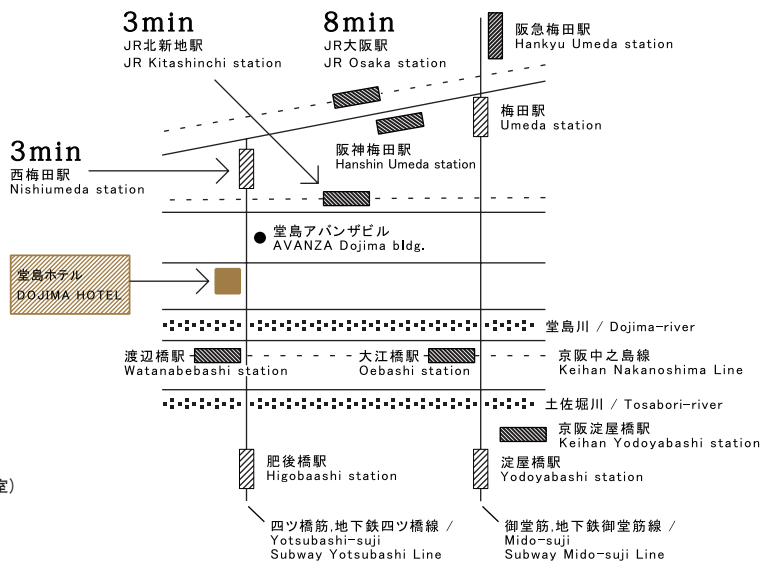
3min
JR北新地駅
JR Kitashinchi station

8min
JR大阪駅
JR Osaka station

阪急梅田駅
Hankyu Umeda station

梅田駅
Umeda station

3min
西梅田駅
Nishiumeda station

阪神梅田駅
Hanshin Umeda station

堂島アバンザビル
AVANZA Dojima bldg.

堂島ホテル
DOJIMA HOTEL

堂島川 / Dojima-river

渡辺橋駅
Watanabebashi station

大江橋駅
Oebashi station

京阪中之島線
Keihan Nakanoshima Line

土佐堀川 / Tosabori-river

京阪淀屋橋駅
Keihan Yodoyabashi station

肥後橋駅
Higobaashi station

淀屋橋駅
Yodoyabashi station

室)

四ツ橋筋,地下鉄四ツ橋線 /
Yotsubashi-suji
Subway Yotsubashi Line

御堂筋,地下鉄御堂筋線 /
Mido-suji
Subway Mido-suji Line